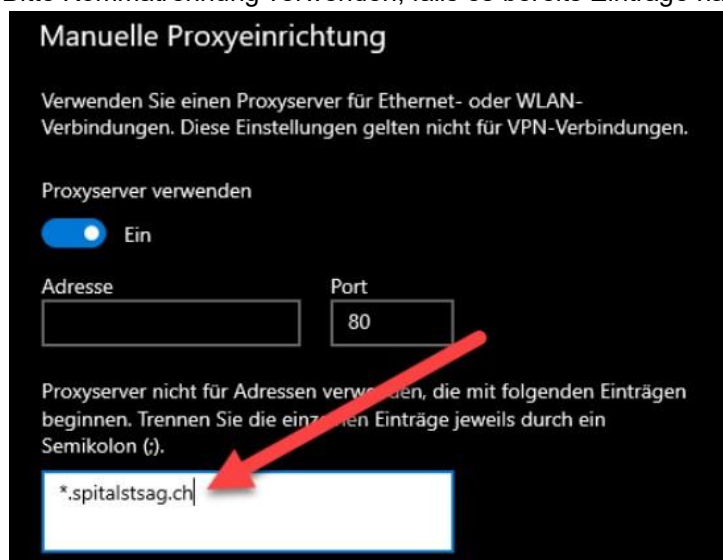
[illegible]

Manuelle Proxyeinrichtung

Verwenden Sie einen Proxyserver für Ethernet- oder WLAN-Verbindungen. Diese Einstellungen gelten nicht für VPN-Verbindungen.

Proxyserver verwenden

Ein

Adresse

Port

80

Proxyserver nicht für Adressen verw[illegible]den, die mit folgenden Einträgen beginnen. Trennen Sie die einz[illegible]en Einträge jeweils durch ein Semikolon (;).

*.spitalstsag.ch